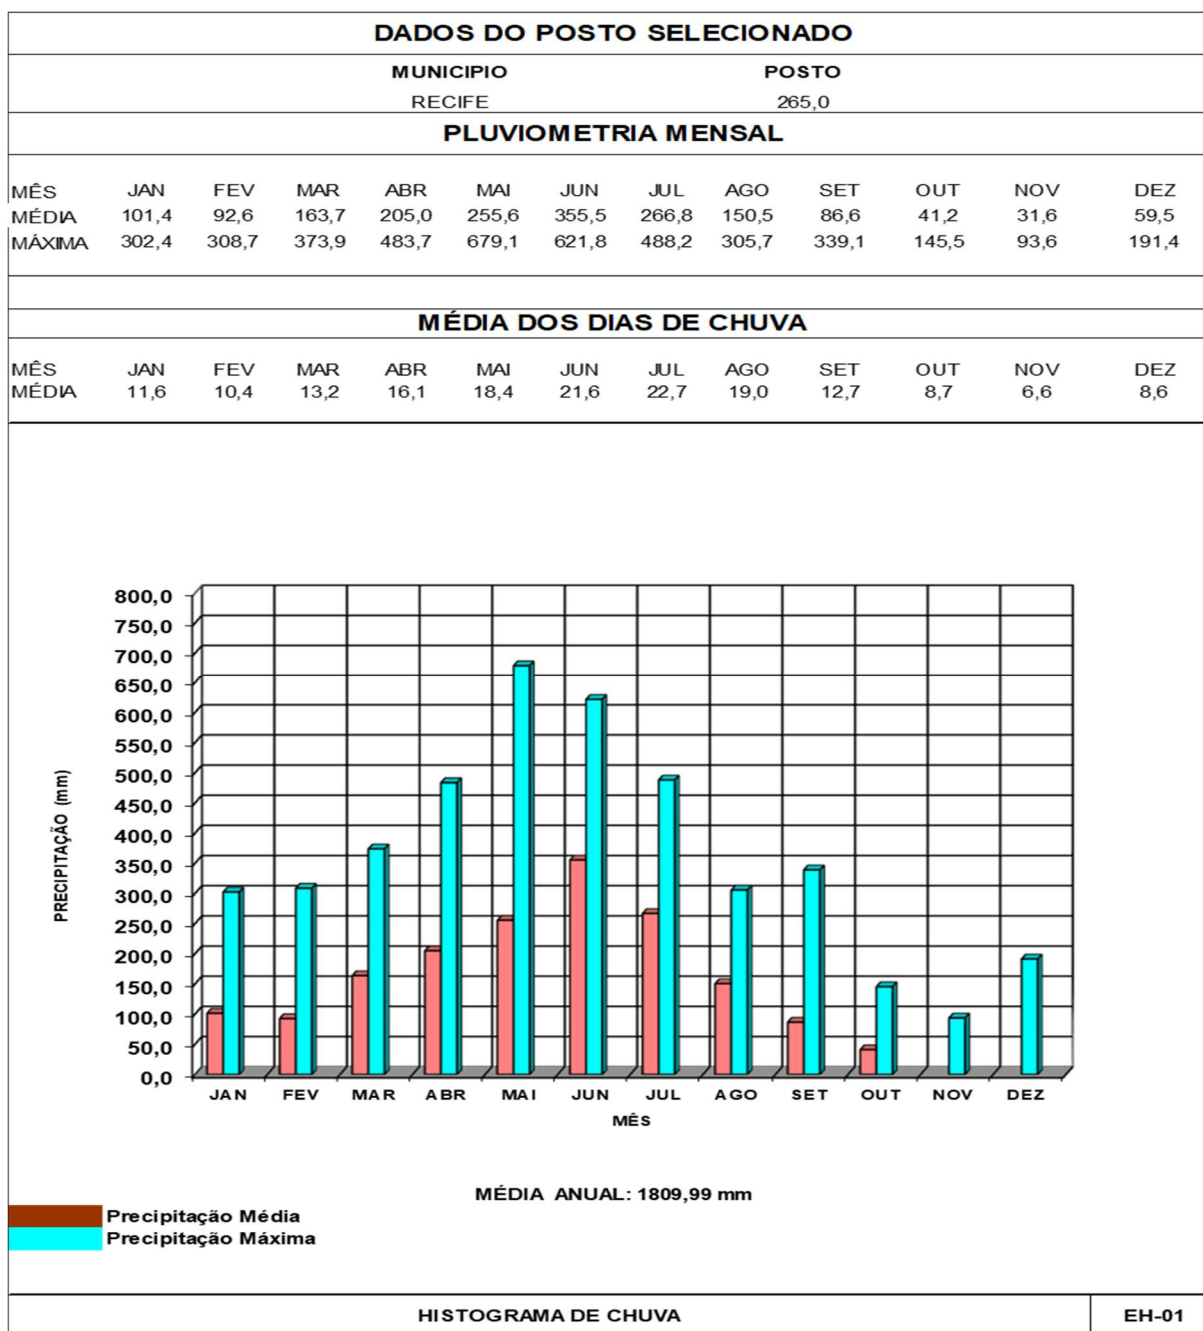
DADOS DO POSTO SELECIONADO

| MUNICIPIO | POSTO |
|---|---|
| RECIFE | 265,0 |

PLUVIOMETRIA MENSAL

| MÊS | JAN | FEV | MAR | ABR | MAI | JUN | JUL | AGO | SET | OUT | NOV | DEZ |
|---|---|---|---|---|---|---|---|---|---|---|---|---|
| MÉDIA | 101,4 | 92,6 | 163,7 | 205,0 | 255,6 | 355,5 | 266,8 | 150,5 | 86,6 | 41,2 | 31,6 | 59,5 |
| MÁXIMA | 302,4 | 308,7 | 373,9 | 483,7 | 679,1 | 621,8 | 488,2 | 305,7 | 339,1 | 145,5 | 93,6 | 191,4 |

MÉDIA DOS DIAS DE CHUVA

| MÊS | JAN | FEV | MAR | ABR | MAI | JUN | JUL | AGO | SET | OUT | NOV | DEZ |
|---|---|---|---|---|---|---|---|---|---|---|---|---|
| MÉDIA | 11,6 | 10,4 | 13,2 | 16,1 | 18,4 | 21,6 | 22,7 | 19,0 | 12,7 | 8,7 | 6,6 | 8,6 |

800,0
750,0
700,0
650,0
600,0
550,0
500,0
450,0
400,0
350,0
300,0
250,0
200,0
150,0
100,0
50,0
0,0

PRECIPITAÇÃO (mm)

JAN FEV MAR ABR MAI JUN JUL AGO SET OUT NOV DEZ

MÊS

MÉDIA ANUAL: 1809,99 mm

Precipitação Média
Precipitação Máxima

HISTOGRAMA DE CHUVA

EH-01